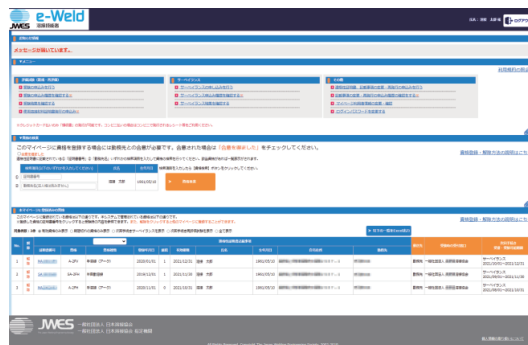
JWES e-Weld 溶接技術者

メッセージが届いています。

マイページ

お知らせの一覧

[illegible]

このマイページに資格を登録する場合には勤務先との合意が必要です。合意された場合は「合意を確認した」をチェックしてください。

運営登録・解除方法の説明はこちら

合意を確認

溶接 太郎

2021/05/16

運営登録・解除方法の説明はこちら

A-2FV

A-3FH

A-2FV

2021/05/16

2021/12/31

溶接 太郎

1981/05/10

勤務先 一般社団法人 日本溶接協会

サーベイランス

JWES 一般社団法人 日本溶接協会

一般社団法人 日本溶接協会 各支部事務局